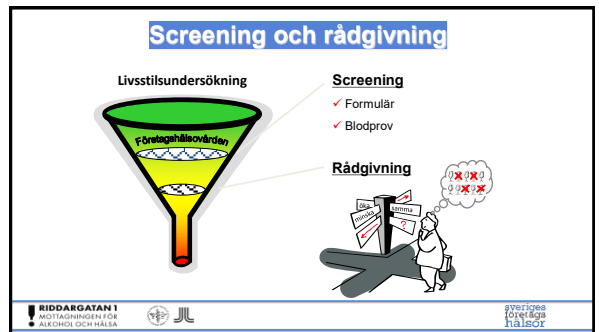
Screening och rådgivning

Livsstilsundersökning

Företagshälsovården

Screening
✓ Formulär
✓ Blodprov

Rådgivning

öka
samma
minska
?

RIDDARGATAN 1
MOTTAGNINGEN FÖR
ALKOHOL OCH HÄLSA

sveriges
företags
hälsor